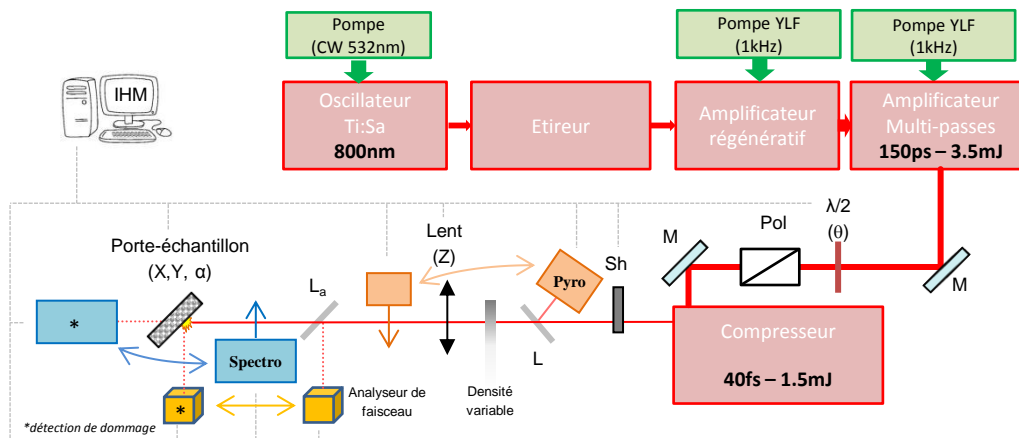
Pompe
(CW 532nm)

Pompe YLF
(1kHz)

Pompe YLF
(1kHz)

IHM

Oscillateur
Ti:Sa
800nm

Etireur

Amplificateur
régénératif

Amplificateur
Multi-passes
150ps – 3.5mJ

Porte-échantillon
(X,Y, α)

Lent
(Z)

Pyro

Sh

M

Pol

λ/2
(θ)

M

*

$L_a$

Spectro

L

Compresseur

40fs – 1.5mJ

*

Analyseur de
faisceau

Densité
variable

*détection de dommage